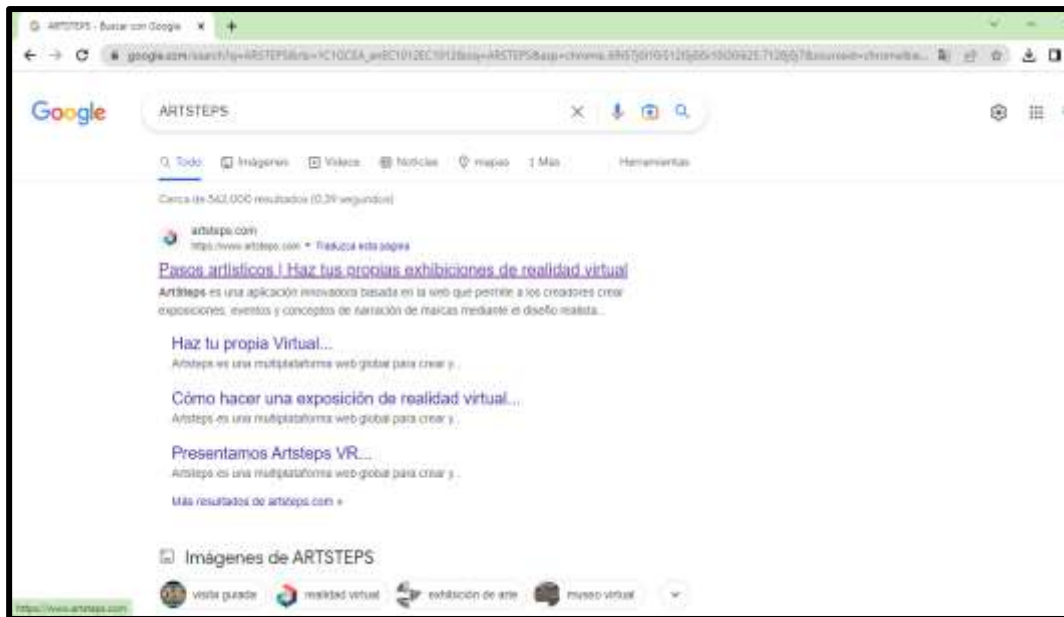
ARTSTEPS - Buscar con Google

google.com/search?q=ARTSTEPS&rlz=1C1GCEA_enEC1012EC1012&oq=ARTSTEPS&aqs=chrome..69i57j0i10i512j0i512l5j69i60.5225j0j7&sourceid=chrome&ie...

Google

ARTSTEPS

Todo Imágenes Videos Noticias mapas Más Herramientas

Cerca de 542,000 resultados (0.39 segundos)

artsteps.com
https://www.artsteps.com · Traducir esta página

Pasos artísticos | Haz tus propias exhibiciones de realidad virtual

Artsteps es una aplicación innovadora basada en la web que permite a los creadores crear exposiciones, eventos y conceptos de narración de marcas mediante el diseño realista...

Haz tu propia Virtual...
Artsteps es una multiplataforma web global para crear y ...

Cómo hacer una exposición de realidad virtual...
Artsteps es una multiplataforma web global para crear y ...

Presentamos Artsteps VR...
Artsteps es una multiplataforma web global para crear y ...

Más resultados de artsteps.com »

Imágenes de ARTSTEPS

visita guiada realidad virtual exhibición de arte museo virtual

https://www.artsteps.com